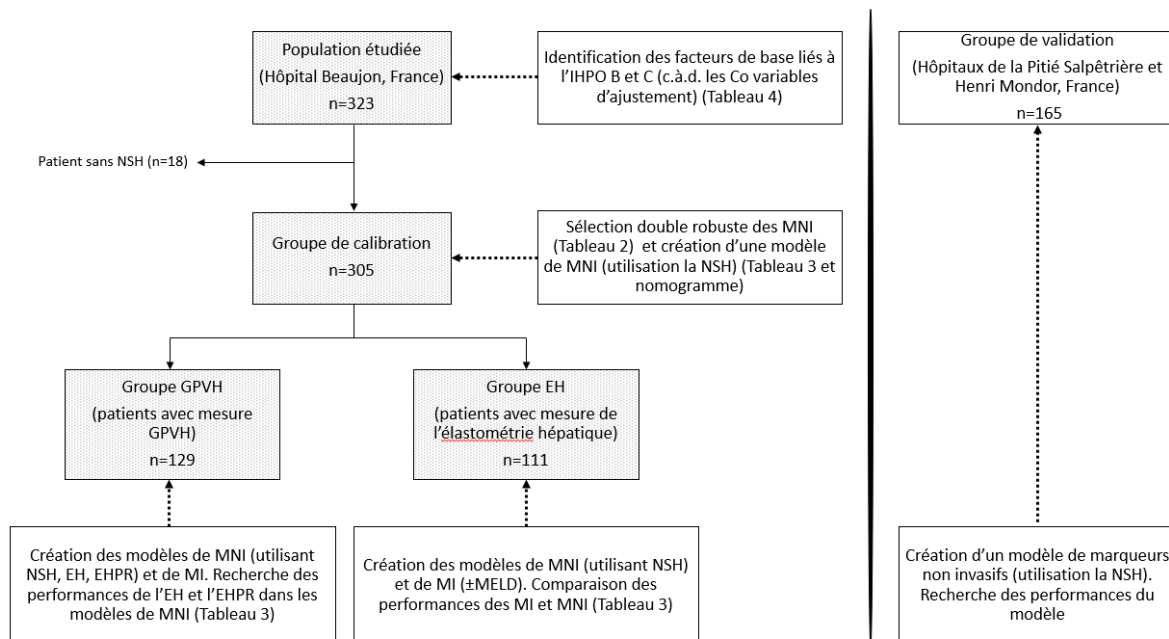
Population étudiée
(Hôpital Beaujon, France)
n=323

Identification des facteurs de base liés à l'IHPO B et C (c.à.d. les Co variables d'ajustement) (Tableau 4)

Patient sans NSH (n=18)

Groupe de calibration
n=305

Sélection double robuste des MNI (Tableau 2) et création d'une modèle de MNI (utilisation la NSH) (Tableau 3 et nomogramme)

Groupe GPVH
(patients avec mesure GPVH)
n=129

Groupe EH
(patients avec mesure de l'élastométrie hépatique)
n=111

Création des modèles de MNI (utilisant NSH, EH, EHPR) et de MI. Recherche des performances de l'EH et l'EHPR dans les modèles de MNI (Tableau 3)

Création des modèles de MNI (utilisant NSH) et de MI (±MELD). Comparaison des performances des MI et MNI (Tableau 3)

Groupe de validation
(Hôpitaux de la Pitié Salpêtrière et Henri Mondor, France)
n=165

Création d'un modèle de marqueurs non invasifs (utilisation la NSH). Recherche des performances du modèle